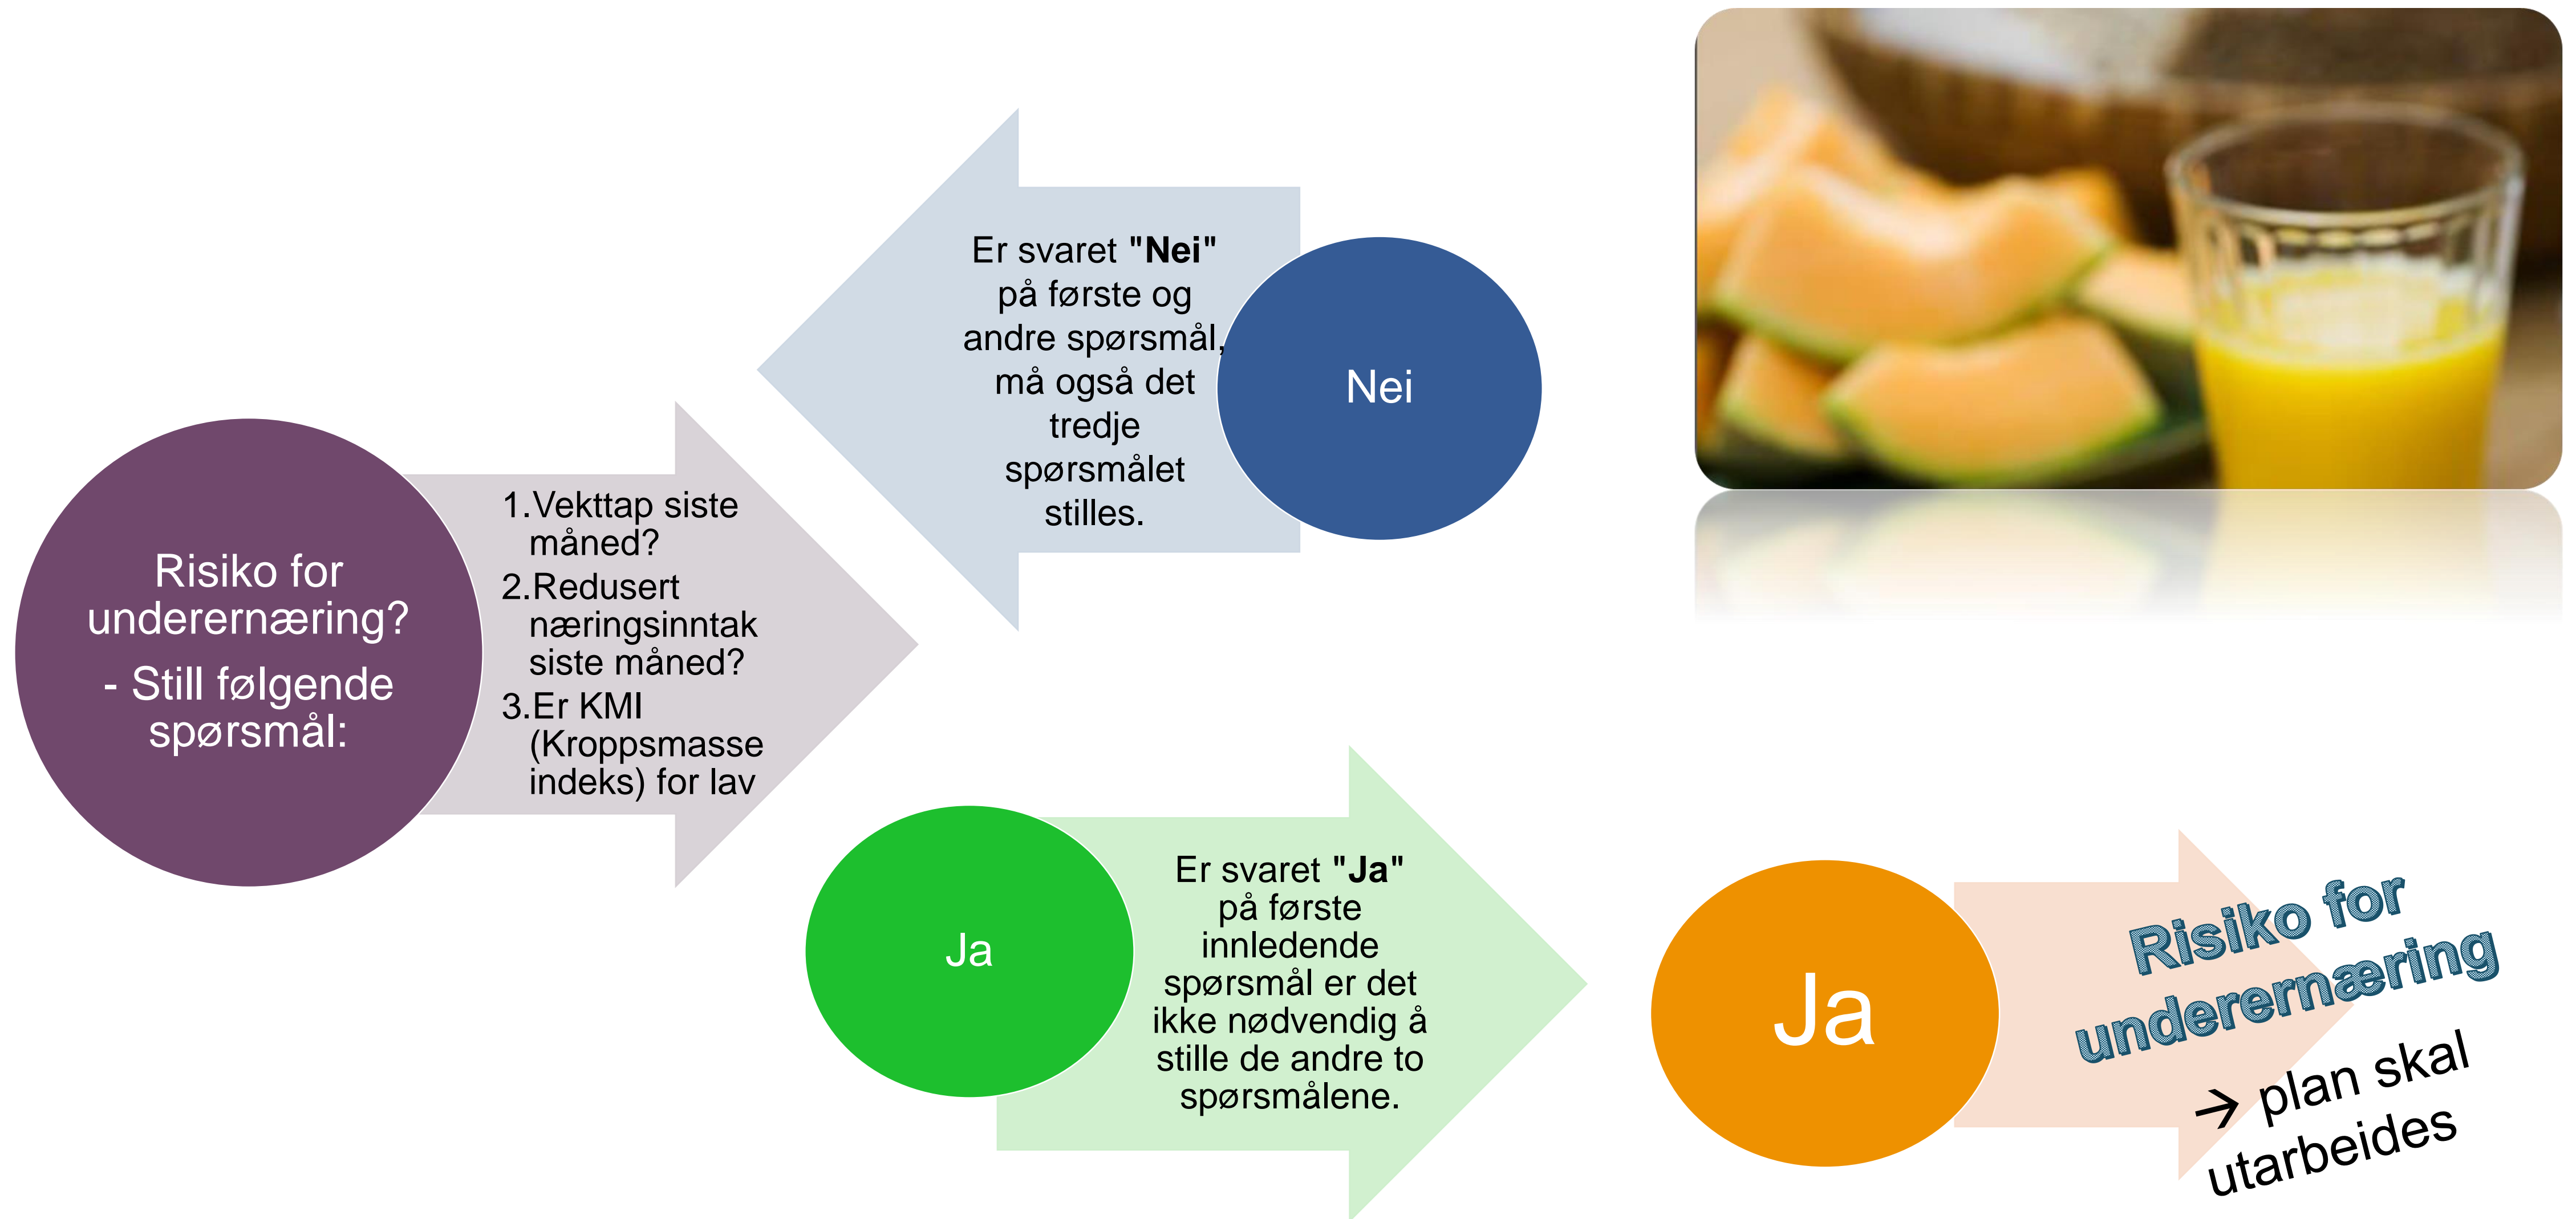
Risiko for underernæring?
- Still følgende spørsmål:

1. Vekttap siste måned?
2. Redusert næringsinntak siste måned?
3. Er KMI (Kroppsmasse indeks) for lav

Er svaret "**Nei**" på første og andre spørsmål, må også det tredje spørsmålet stilles.

Nei

Ja

Er svaret "**Ja**" på første innledende spørsmål er det ikke nødvendig å stille de andre to spørsmålene.

Ja

Risiko for underernæring

→ plan skal utarbeides